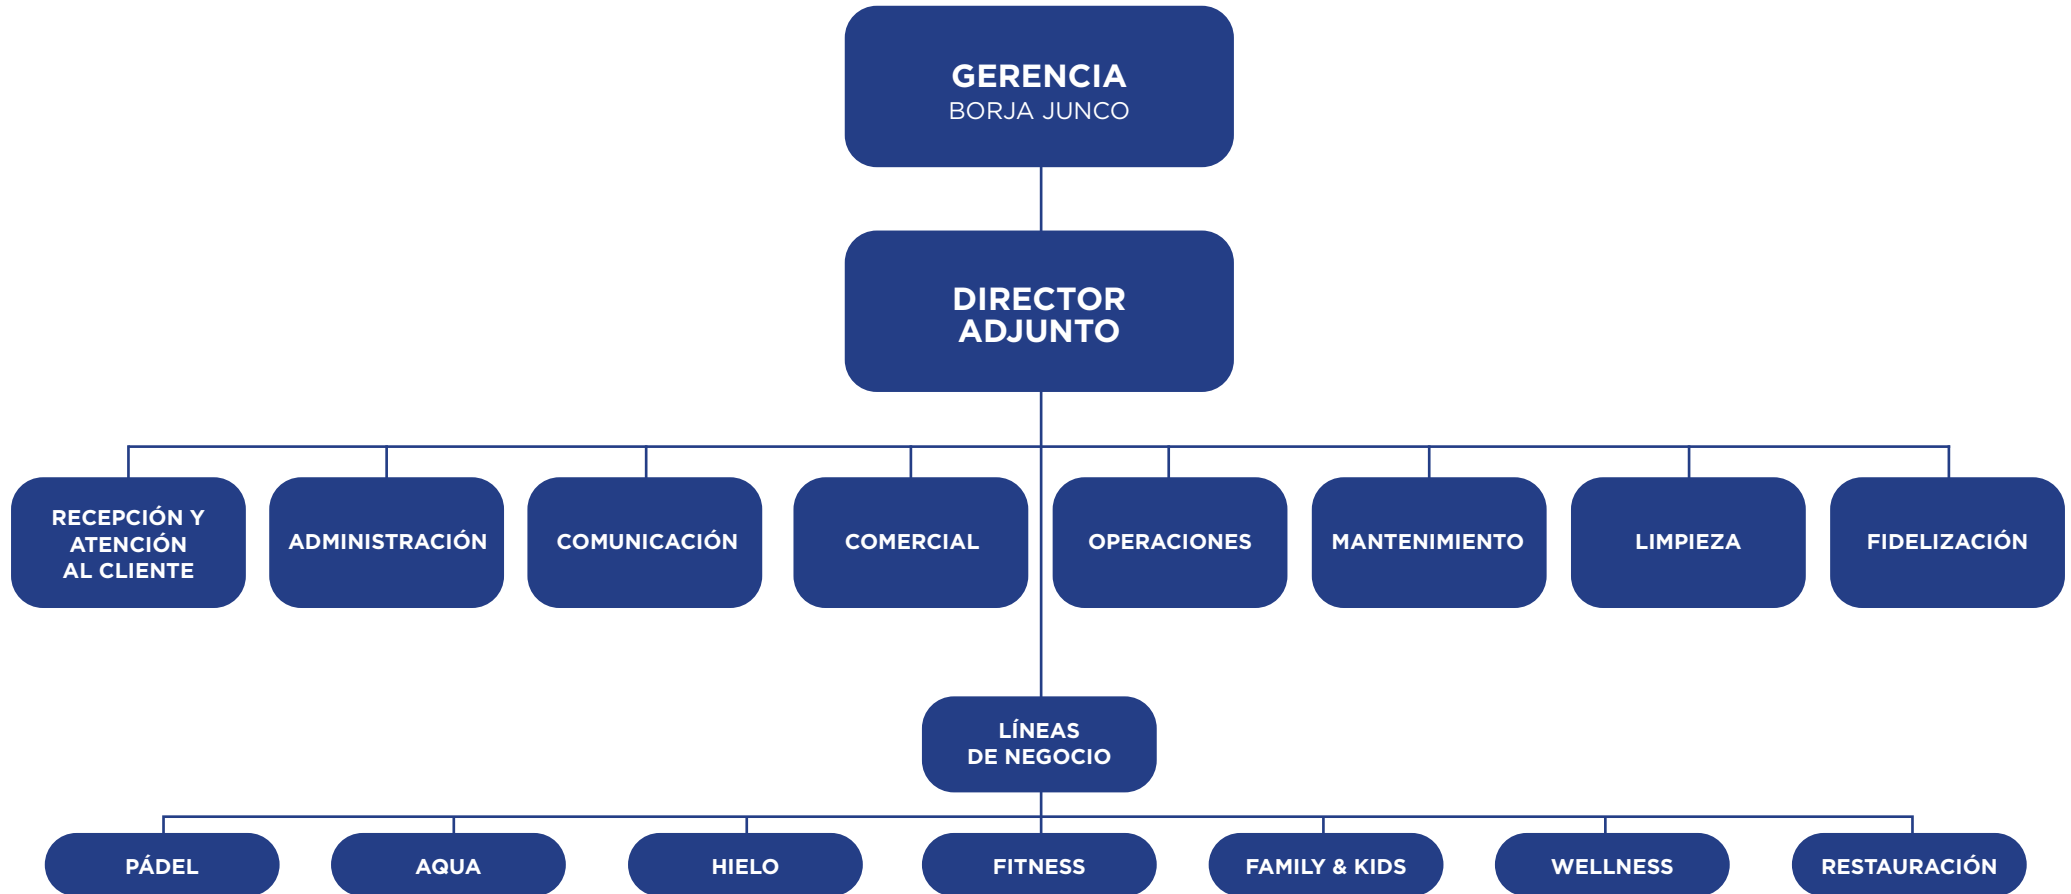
GERENCIA
BORJA JUNCO

DIRECTOR ADJUNTO

RECEPCIÓN Y ATENCIÓN AL CLIENTE

ADMINISTRACIÓN

COMUNICACIÓN

COMERCIAL

OPERACIONES

MANTENIMIENTO

LIMPIEZA

FIDELIZACIÓN

LÍNEAS DE NEGOCIO

PÁDEL

AQUA

HIELO

FITNESS

FAMILY & KIDS

WELLNESS

RESTAURACIÓN